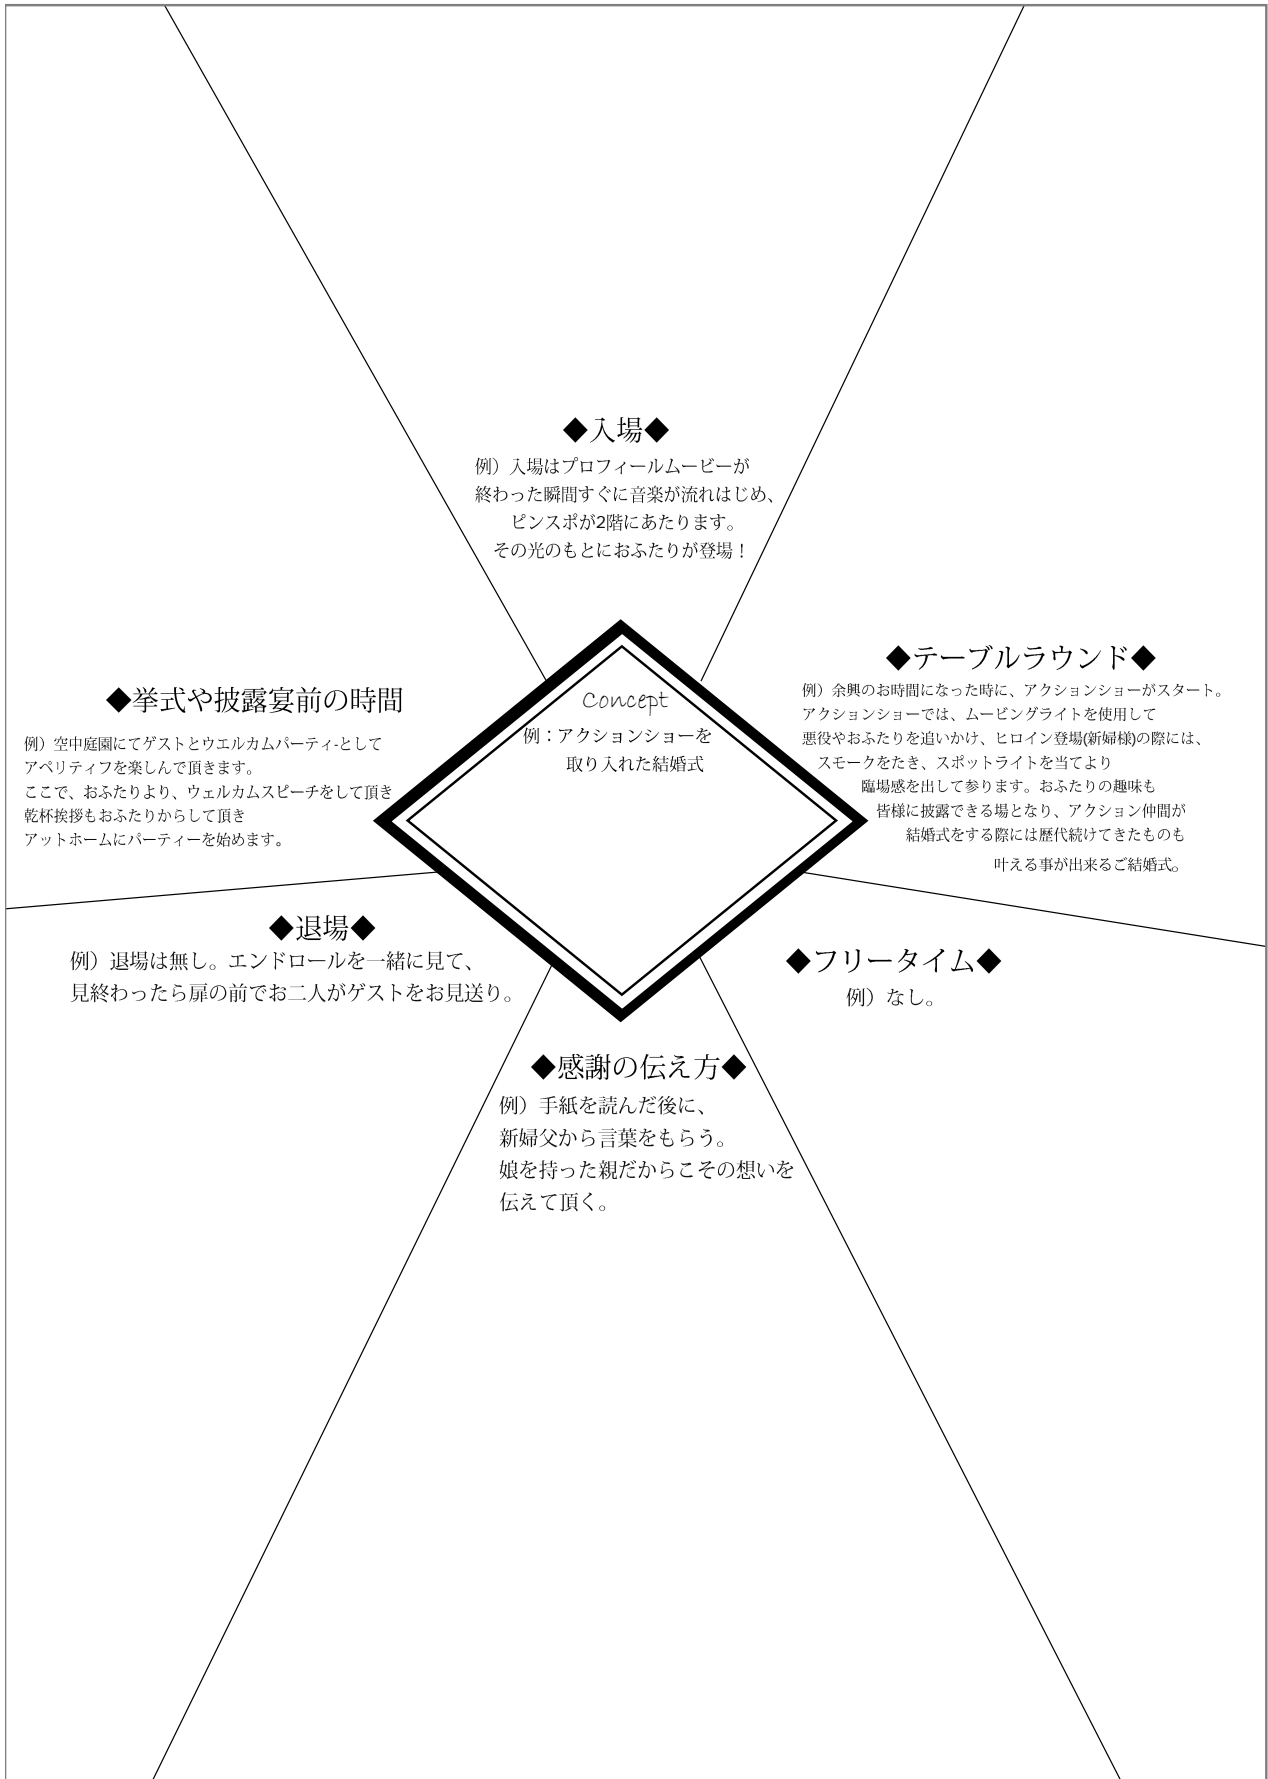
◆入場◆
例）入場はプロフィールムービーが終わった瞬間すぐに音楽が流れはじめ、ピンスポが2階にあたります。その光のもとにおふたりが登場！

◆挙式や披露宴前の時間
例）空中庭園にてゲストとウエルカムパーティ-としてアペリティフを楽しんで頂きます。
ここで、おふたりより、ウェルカムスピーチをして頂き乾杯挨拶もおふたりからして頂きアットホームにパーティーを始めます。

Concept
例：アクションショーを取り入れた結婚式

◆テーブルラウンド◆
例）余興のお時間になった時に、アクションショーがスタート。アクションショーでは、ムービングライトを使用して悪役やおふたりを追いかけ、ヒロイン登場(新婦様)の際には、スモークをたき、スポットライトを当てより臨場感を出して参ります。おふたりの趣味も皆様に披露できる場となり、アクション仲間が結婚式をする際には歴代続けてきたものも叶える事が出来るご結婚式。

◆退場◆
例）退場は無し。エンドロールを一緒に見て、見終わったら扉の前でお二人がゲストをお見送り。

◆フリータイム◆
例）なし。

◆感謝の伝え方◆
例）手紙を読んだ後に、新婦父から言葉をもらう。娘を持った親だからこその想いを伝えて頂く。